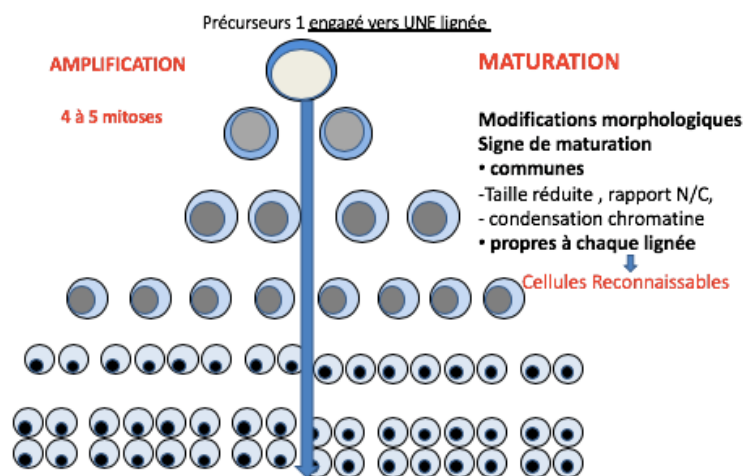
Précurseurs 1 engagé vers UNE lignée

AMPLIFICATION

4 à 5 mitoses

MATURATION

Modifications morphologiques
Signe de maturation
• communes
-Taille réduite , rapport N/C,
- condensation chromatine
• propres à chaque lignée

Cellules Reconnaissables